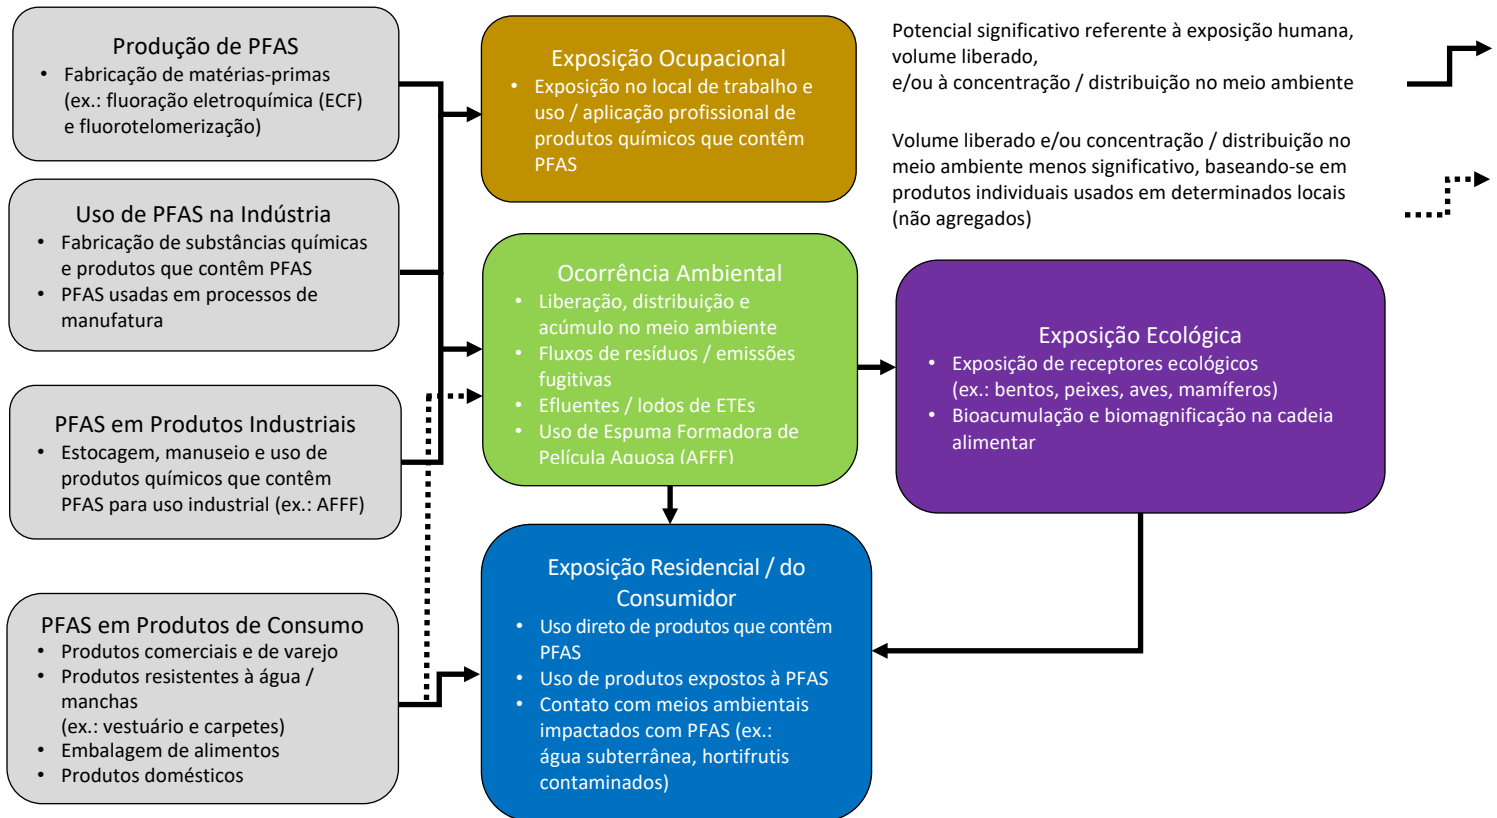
Produção de PFAS
• Fabricação de matérias-primas (ex.: fluoração eletroquímica (ECF) e fluorotelomerização)

Uso de PFAS na Indústria
• Fabricação de substâncias químicas e produtos que contêm PFAS
• PFAS usadas em processos de manufatura

PFAS em Produtos Industriais
• Estocagem, manuseio e uso de produtos químicos que contêm PFAS para uso industrial (ex.: AFFF)

PFAS em Produtos de Consumo
• Produtos comerciais e de varejo
• Produtos resistentes à água / manchas (ex.: vestuário e carpetes)
• Embalagem de alimentos
• Produtos domésticos

Exposição Ocupacional
• Exposição no local de trabalho e uso / aplicação profissional de produtos químicos que contêm PFAS

Ocorrência Ambiental
• Liberação, distribuição e acúmulo no meio ambiente
• Fluxos de resíduos / emissões fugitivas
• Efluentes / lodos de ETEs
• Uso de Espuma Formadora de Película Aquosa (AFFF)

Exposição Residencial / do Consumidor
• Uso direto de produtos que contêm PFAS
• Uso de produtos expostos à PFAS
• Contato com meios ambientais impactados com PFAS (ex.: água subterrânea, hortifrutis contaminados)

Potencial significativo referente à exposição humana, volume liberado, e/ou à concentração / distribuição no meio ambiente

Volume liberado e/ou concentração / distribuição no meio ambiente menos significativo, baseando-se em produtos individuais usados em determinados locais (não agregados)

Exposição Ecológica
• Exposição de receptores ecológicos (ex.: bentos, peixes, aves, mamíferos)
• Bioacumulação e biomagnificação na cadeia alimentar